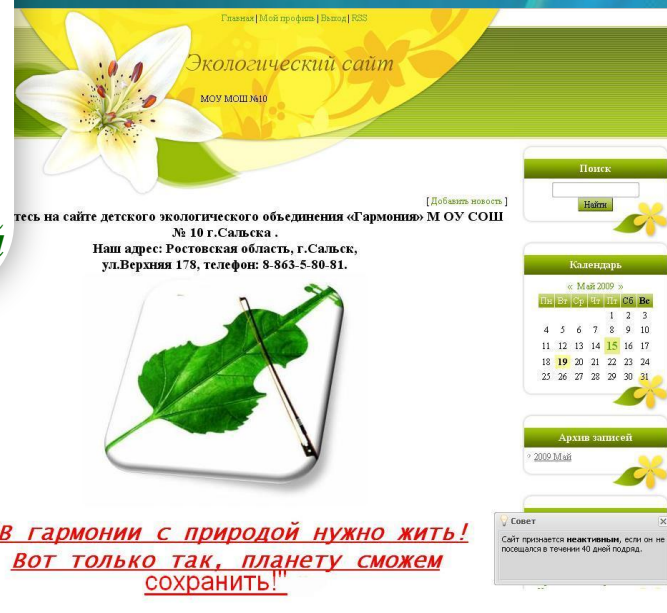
Главная | Мой профиль | Выход | RSS

Экологический сайт

МОУ МОШ №10

[ Добавить новость ]

тесь на сайте детского экологического объединения «Гармония» М ОУ СОШ № 10 г.Сальска .
Наш адрес: Ростовская область, г.Сальск, ул.Верхняя 178, телефон: 8-863-5-80-81.

В гармонии с природой нужно жить!
Вот только так, планету сможем сохранить!"

Поиск

Найти

Календарь

« Май 2009 »

| Пн | Вт | Ср | Чт | Пт | Сб | Вс |
|---|---|---|---|---|---|---|
| | | | | 1 | 2 | 3 |
| 4 | 5 | 6 | 7 | 8 | 9 | 10 |
| 11 | 12 | 13 | 14 | 15 | 16 | 17 |
| 18 | 19 | 20 | 21 | 22 | 23 | 24 |
| 25 | 26 | 27 | 28 | 29 | 30 | 31 |

Архив записей

2009 Май

Совет

Сайт признается неактивным, если он не посещался в течении 40 дней подряд.